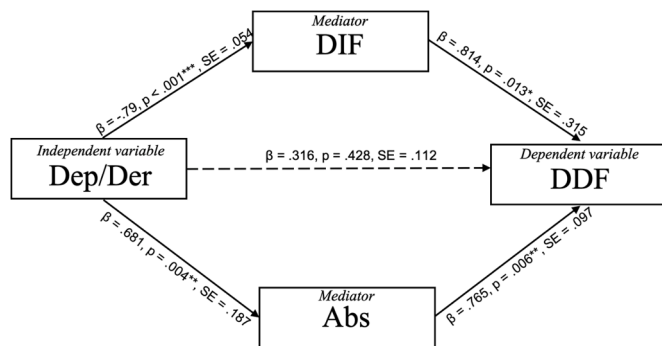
Mediator
DIF

β = -.79, p < .001***, SE = .054

β = .814, p = .013*, SE = .315

Independent variable
Dep/Der

β = .316, p = .428, SE = .112

Dependent variable
DDF

β = .681, p = .004**, SE = .187

β = .765, p = .006**, SE = .097

Mediator
Abs